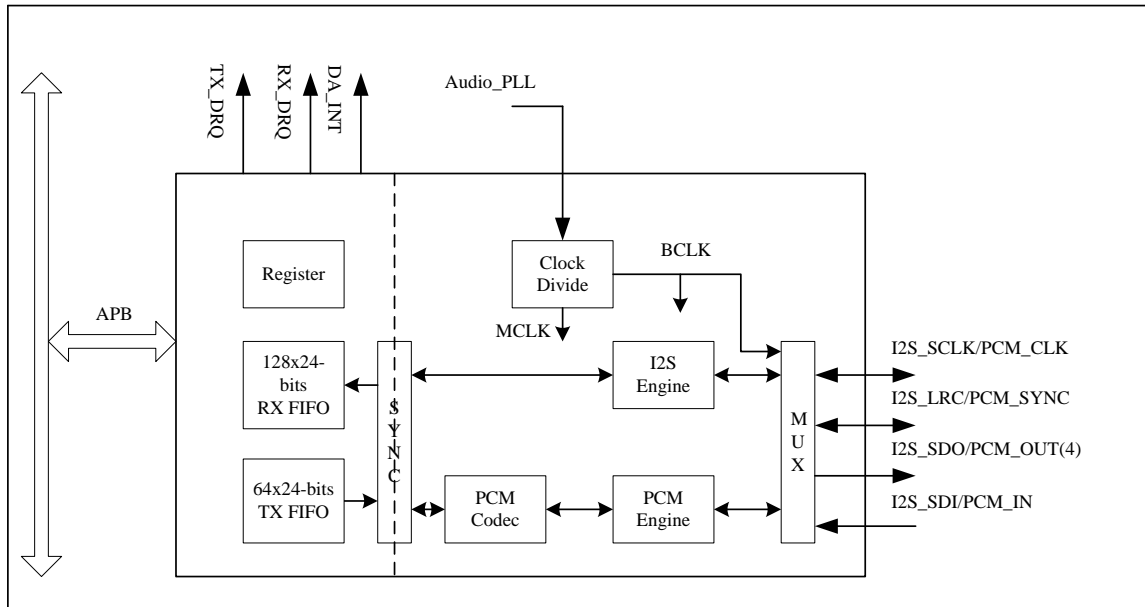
TX_DRQ
RX_DRQ
DA_INT
Audio_PLL

Register

Clock Divide

BCLK

APB

MCLK

I2S_SCLK/PCM_CLK

128x24-bits RX FIFO

S Y N C

I2S Engine

M U X

I2S_LRC/PCM_SYNC

I2S_SDO/PCM_OUT(4)

I2S_SDI/PCM_IN

64x24-bits TX FIFO

PCM Codec

PCM Engine